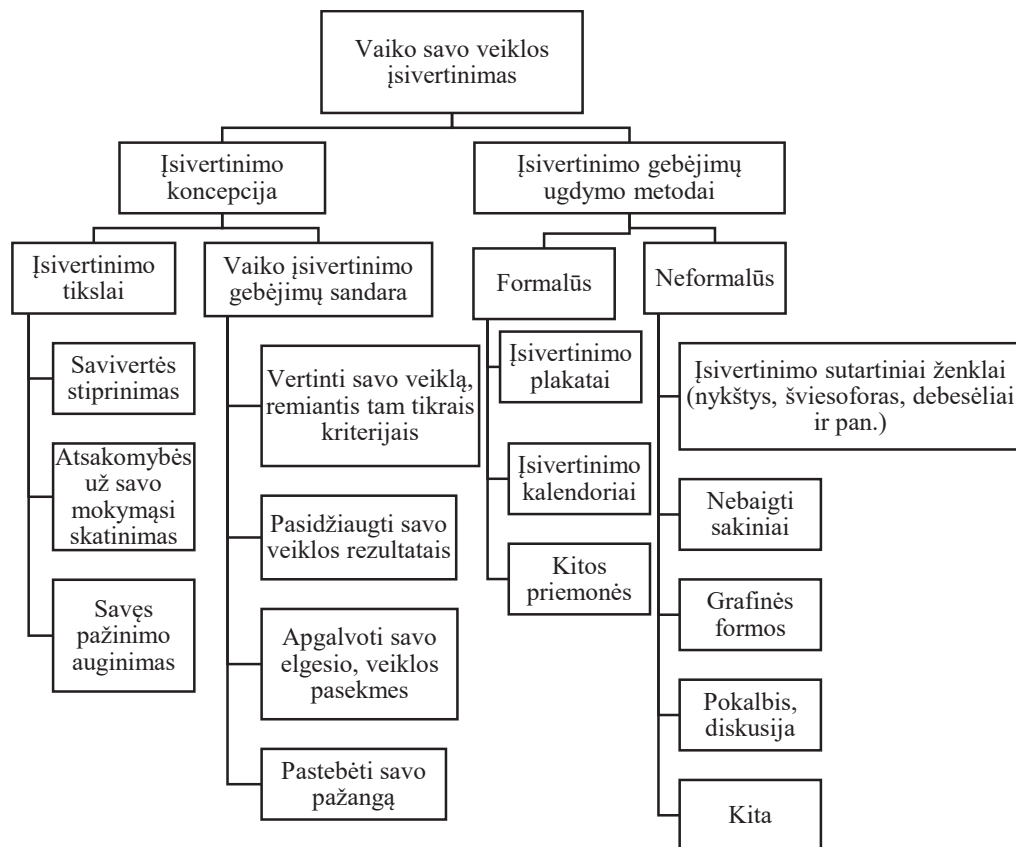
Vaiko savo veiklos įsivertinimas

Įsivertinimo koncepcija

Įsivertinimo gebėjimų ugdymo metodai

Įsivertinimo tikslai

Vaiko įsivertinimo gebėjimų sandara

Formalūs

Neformalūs

Savivertės stiprinimas

Atsakomybės už savo mokymąsi skatinimas

Savęs pažinimo auginimas

Vertinti savo veiklą, remiantis tam tikrais kriterijais

Pasidžiaugti savo veiklos rezultatais

Apgalvoti savo elgesio, veiklos pasekmes

Pastebėti savo pažangą

Įsivertinimo plakatai

Įsivertinimo kalendoriai

Kitos priemonės

Įsivertinimo sutartiniai ženklai (nykštys, šviesoforas, debesėliai ir pan.)

Nebaigti sakiniai

Grafinės formos

Pokalbis, diskusija

Kita